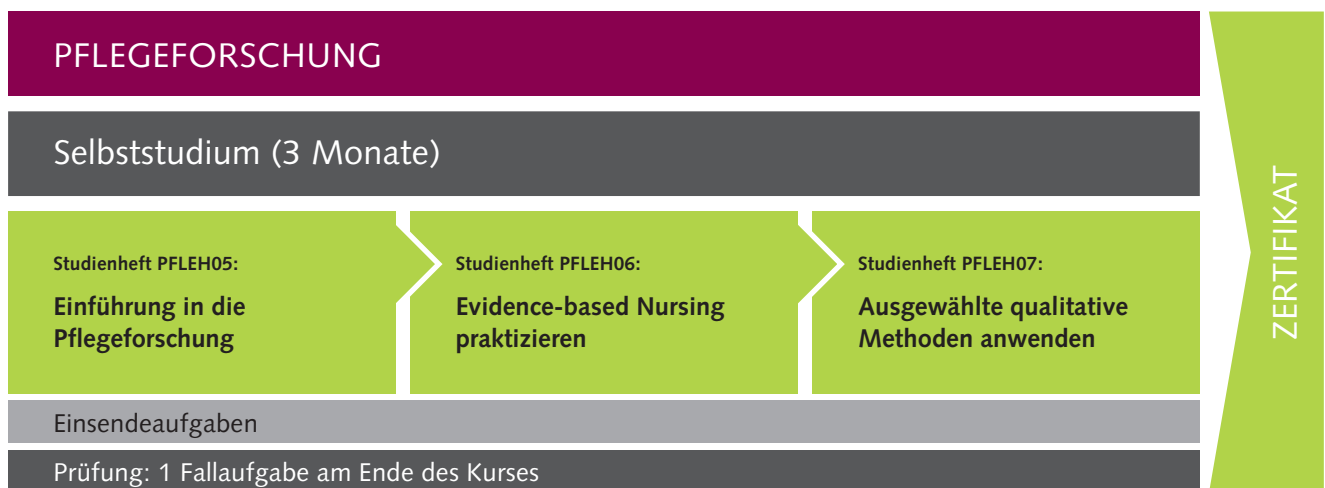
PFLEGEFORSCHUNG

Selbststudium (3 Monate)

Studienheft PFLEH05:

Einführung in die Pflegeforschung

Studienheft PFLEH06:

Evidence-based Nursing praktizieren

Studienheft PFLEH07:

Ausgewählte qualitative Methoden anwenden

Einsendeaufgaben

Prüfung: 1 Fallaufgabe am Ende des Kurses

ZERTIFIKAT